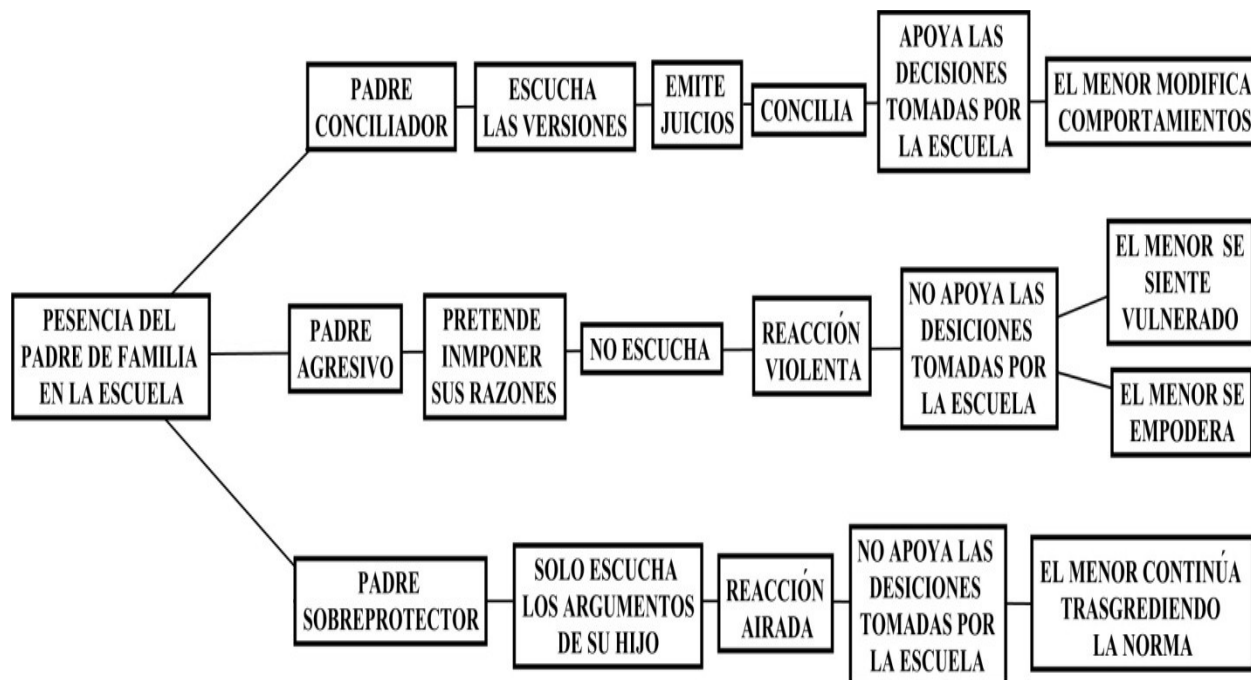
PESENCIA DEL PADRE DE FAMILIA EN LA ESCUELA

PADRE CONCILIADOR

ESCUCHA LAS VERSIONES

EMITE JUICIOS

CONCILIA

APOYA LAS DECISIONES TOMADAS POR LA ESCUELA

EL MENOR MODIFICA COMPORTAMIENTOS

PADRE AGRESIVO

PRETENDE INMPONER SUS RAZONES

NO ESCUCHA

REACCIÓN VIOLENTA

NO APOYA LAS DESICIONES TOMADAS POR LA ESCUELA

EL MENOR SE SIENTE VULNERADO

EL MENOR SE EMPODERA

PADRE SOBREPROTECTOR

SOLO ESCUCHA LOS ARGUMENTOS DE SU HIJO

REACCIÓN AIRADA

NO APOYA LAS DESICIONES TOMADAS POR LA ESCUELA

EL MENOR CONTINÚA TRASGREDIENDO LA NORMA